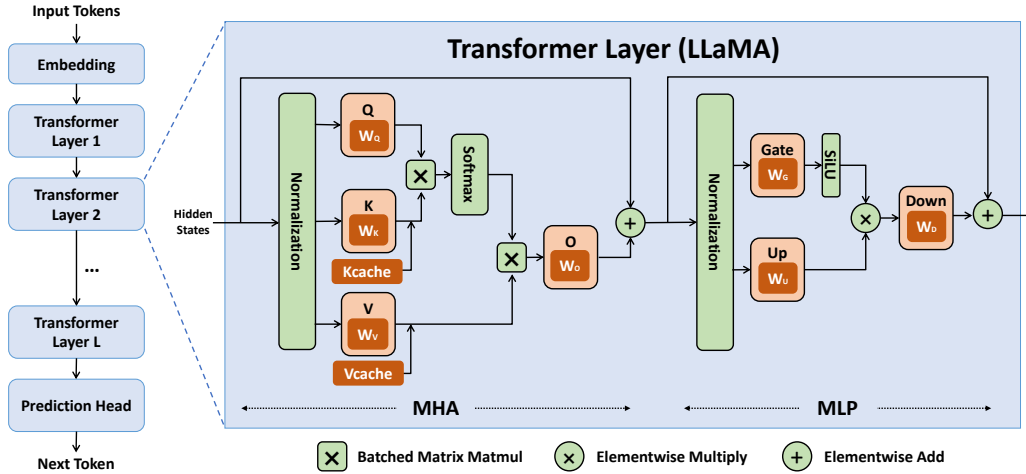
Input Tokens
Embedding
Transformer Layer 1
Transformer Layer 2
...
Transformer Layer L
Prediction Head
Next Token

Transformer Layer (LLaMA)

Hidden States
Normalization
Q
$W_Q$
K
$W_K$
Kcache
V
$W_V$
Vcache
Softmax
O
$W_O$
Normalization
Gate
$W_G$
SiLU
Up
$W_U$
Down
$W_D$

MHA
MLP

Batched Matrix Matmul
Elementwise Multiply
Elementwise Add